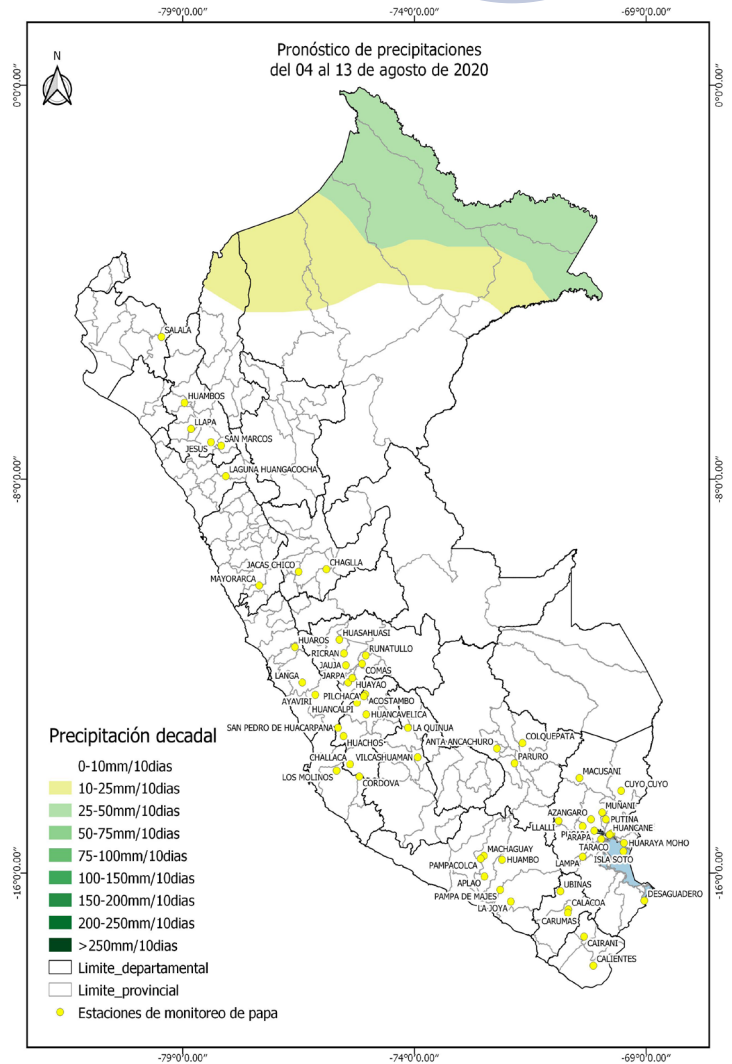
-79°0'0.00"
-74°0'0.00"
-69°0'0.00"

N

Pronóstico de precipitaciones
del 04 al 13 de agosto de 2020

0°0'0.00"
0°0'0.00"

SALALA
HUAMBOS
LLAPA
SAN MARCOS
JESUS
LAGUNA HUANGACOCHA

-8°0'0.00"
-8°0'0.00"

JACAS CHICO
CHAGLLA
MAYORARCA
HUAROS
HUASAHUASI
RICRAN
RUNATULLO
JAUJA
COMAS
JARPA
LANGA
HUAYAO
AYAVIRI
PILCHACA
ACOSTAMBO
HUANCALPI
HUANCAVELICA
SAN PEDRO DE HUACARPANA
LA QUINUA
HUACHOS
ANTA
ANCACHURO
COLQUEPATA
CHALLACA
VILCASHUAMAN
PARURO
LOS MOLINOS
CORDOVA
MACUSANI
CUYO CUYO
AZANGARO
MUÑANI
PUTINA
LLALLI
ARAPA
HUANCANE
TARACO
HUARAYA MOHO
ISLA SOTO
LAMPA
MACHAGUAY
PAMPACOLCA
HUAMBO
APLAO
UBINAS
PAMPA DE MAJES
DESAGUADERO
LA JOYA
CALACOA
CARUMAS
CAIRANI
CALIENTES

-16°0'0.00"
-16°0'0.00"

Precipitación decadal
0-10mm/10dias
10-25mm/10dias
25-50mm/10dias
50-75mm/10dias
75-100mm/10dias
100-150mm/10dias
150-200mm/10dias
200-250mm/10dias
>250mm/10dias
Limite_departamental
Limite_provincial
Estaciones de monitoreo de papa

-79°0'0.00"
-74°0'0.00"
-69°0'0.00"